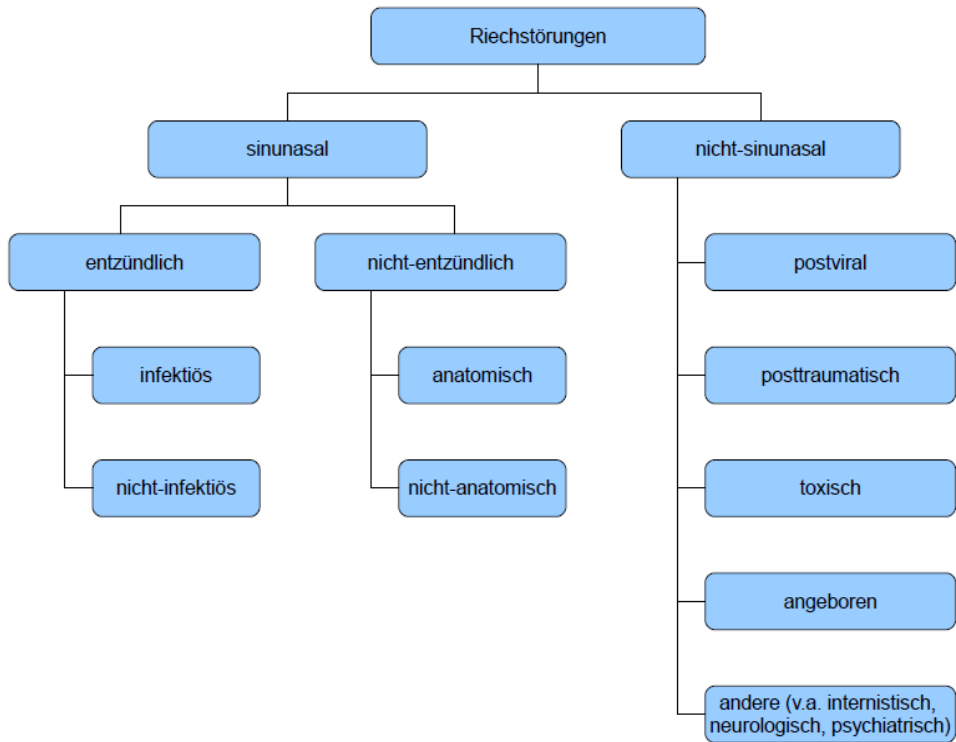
Riechstörungen

sinunasal

nicht-sinunasal

entzündlich

nicht-entzündlich

infektiös

nicht-infektiös

anatomisch

nicht-anatomisch

postviral

posttraumatisch

toxisch

angeboren

andere (v.a. internistisch, neurologisch, psychiatrisch)